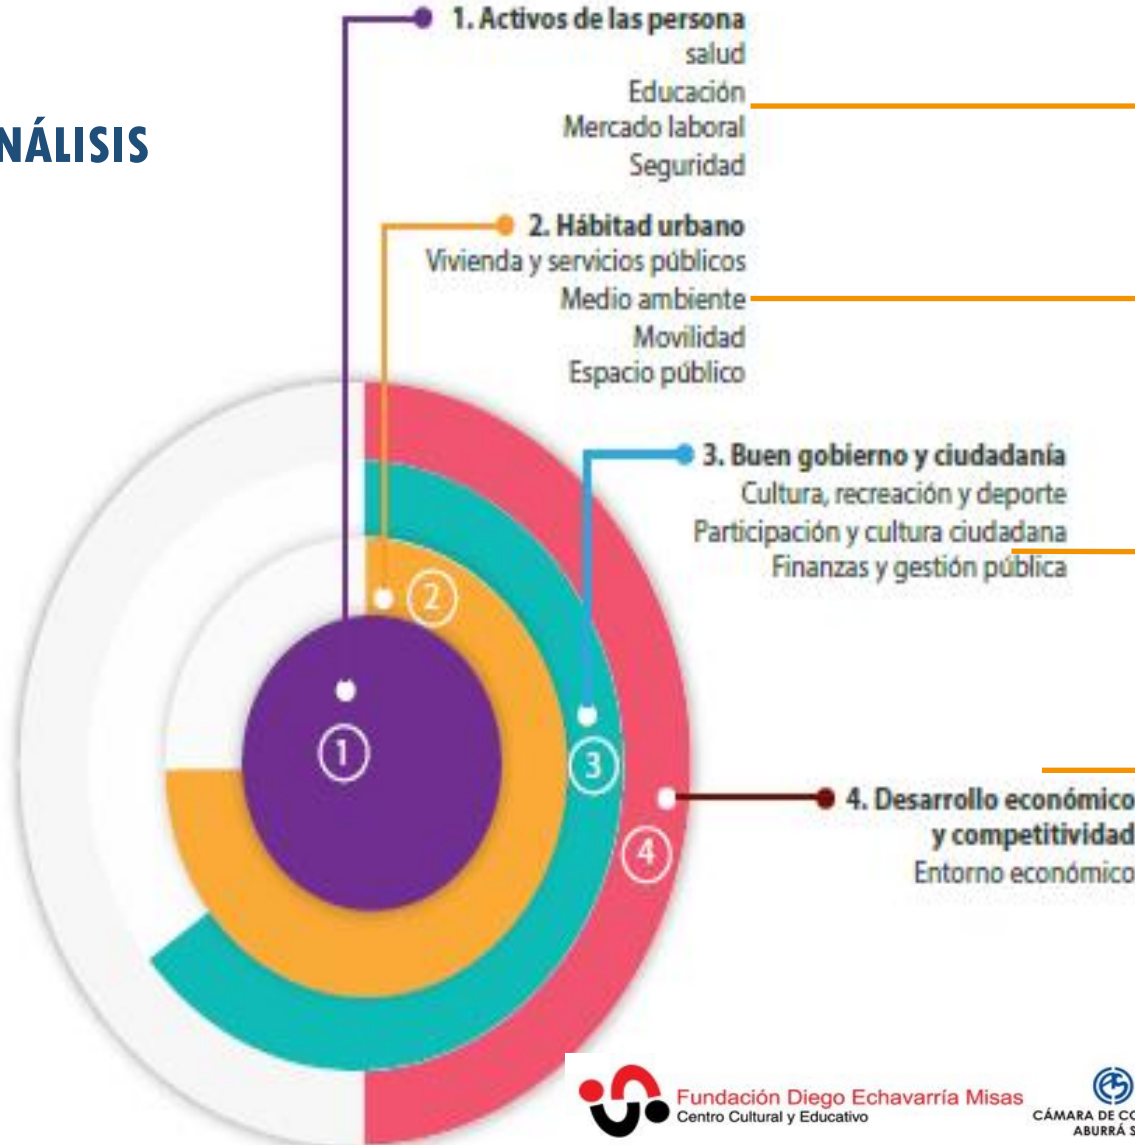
NÁLISIS

1. Activos de las persona
salud
Educación
Mercado laboral
Seguridad

2. Hábitad urbano
Vivienda y servicios públicos
Medio ambiente
Movilidad
Espacio público

3. Buen gobierno y ciudadanía
Cultura, recreación y deporte
Participación y cultura ciudadana
Finanzas y gestión pública

4. Desarrollo económico y competitividad
Entorno económico

1
2
3
4

Fundación Diego Echavarría Misas
Centro Cultural y Educativo

CÁMARA DE C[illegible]
ABURRÁ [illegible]